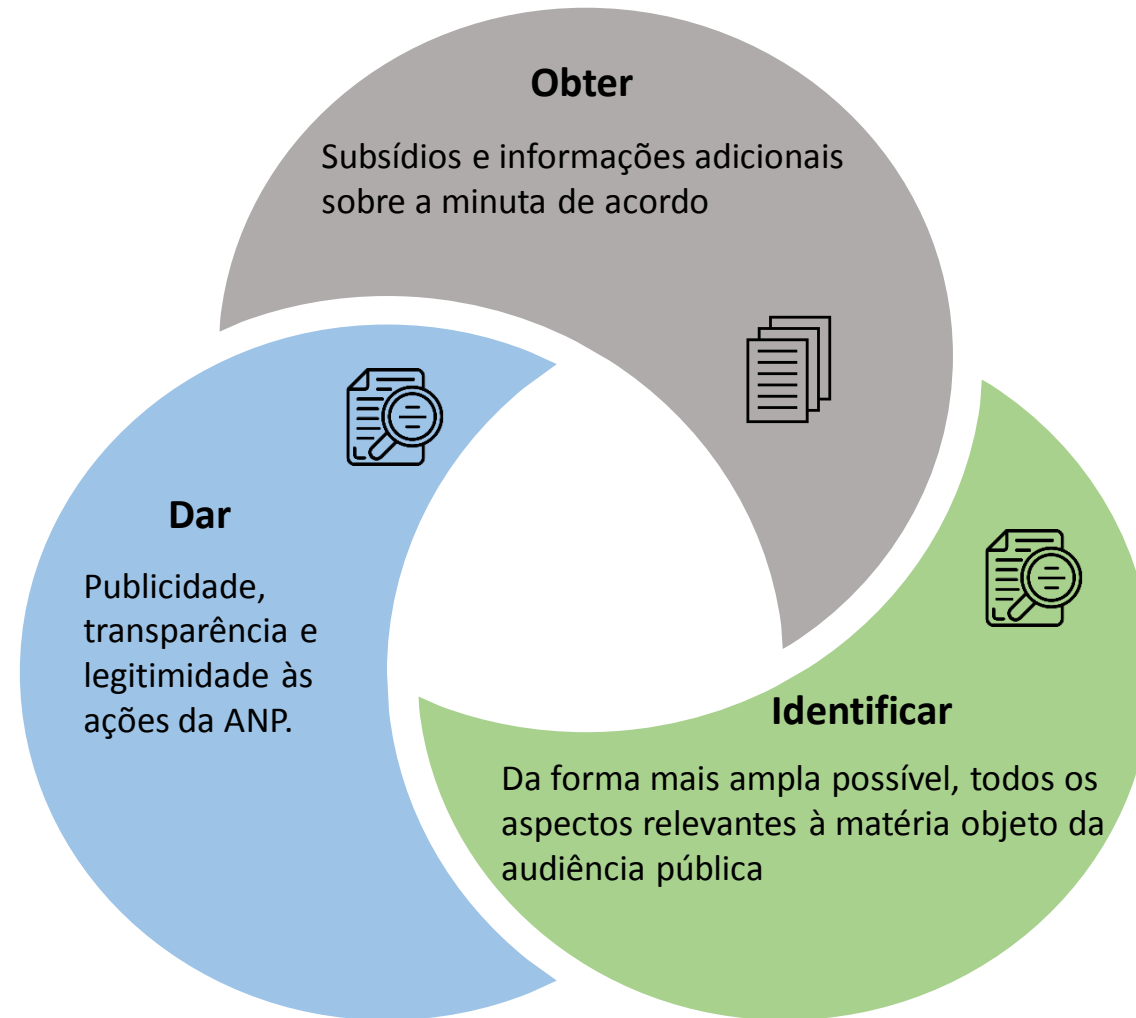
Obter

Subsídios e informações adicionais sobre a minuta de acordo

Dar

Publicidade, transparência e legitimidade às ações da ANP.

Identificar

Da forma mais ampla possível, todos os aspectos relevantes à matéria objeto da audiência pública